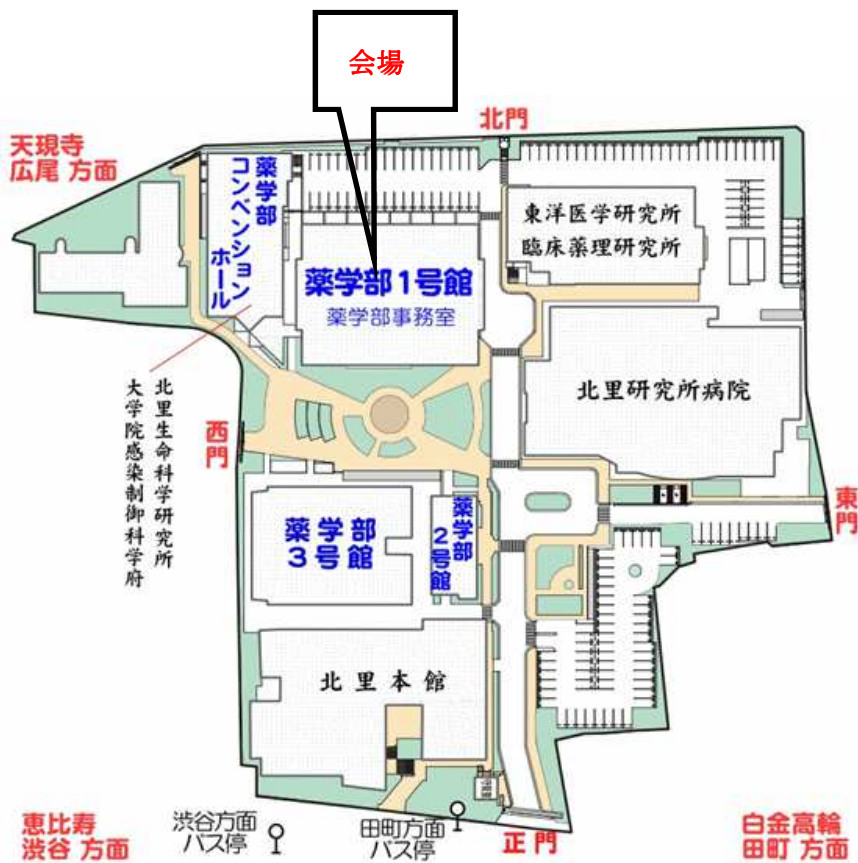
会場

北門

天現寺
広尾 方面

薬学部
コンベンションホール

薬学部1号館
薬学部事務室

東洋医学研究所
臨床薬理研究所

北里研究所病院

北里生命科学研究所
大学院感染制御科学府

西門

東門

薬学部
3号館

薬学部
2号館

北里本館

恵比寿
渋谷 方面

渋谷方面
バス停

田町方面
バス停

正門

白金高輪
田町 方面